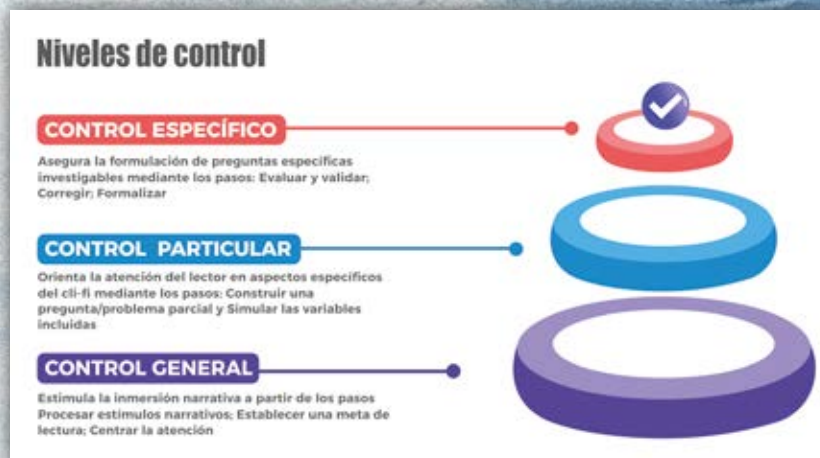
Niveles de control

CONTROL ESPECÍFICO

Asegura la formulación de preguntas específicas investigables mediante los pasos: Evaluar y validar; Corregir; Formalizar

CONTROL PARTICULAR

Orienta la atención del lector en aspectos específicos del cli-fi mediante los pasos: Construir una pregunta/problema parcial y Simular las variables incluidas

CONTROL GENERAL

Estimula la inmersión narrativa a partir de los pasos Procesar estímulos narrativos; Establecer una meta de lectura; Centrar la atención